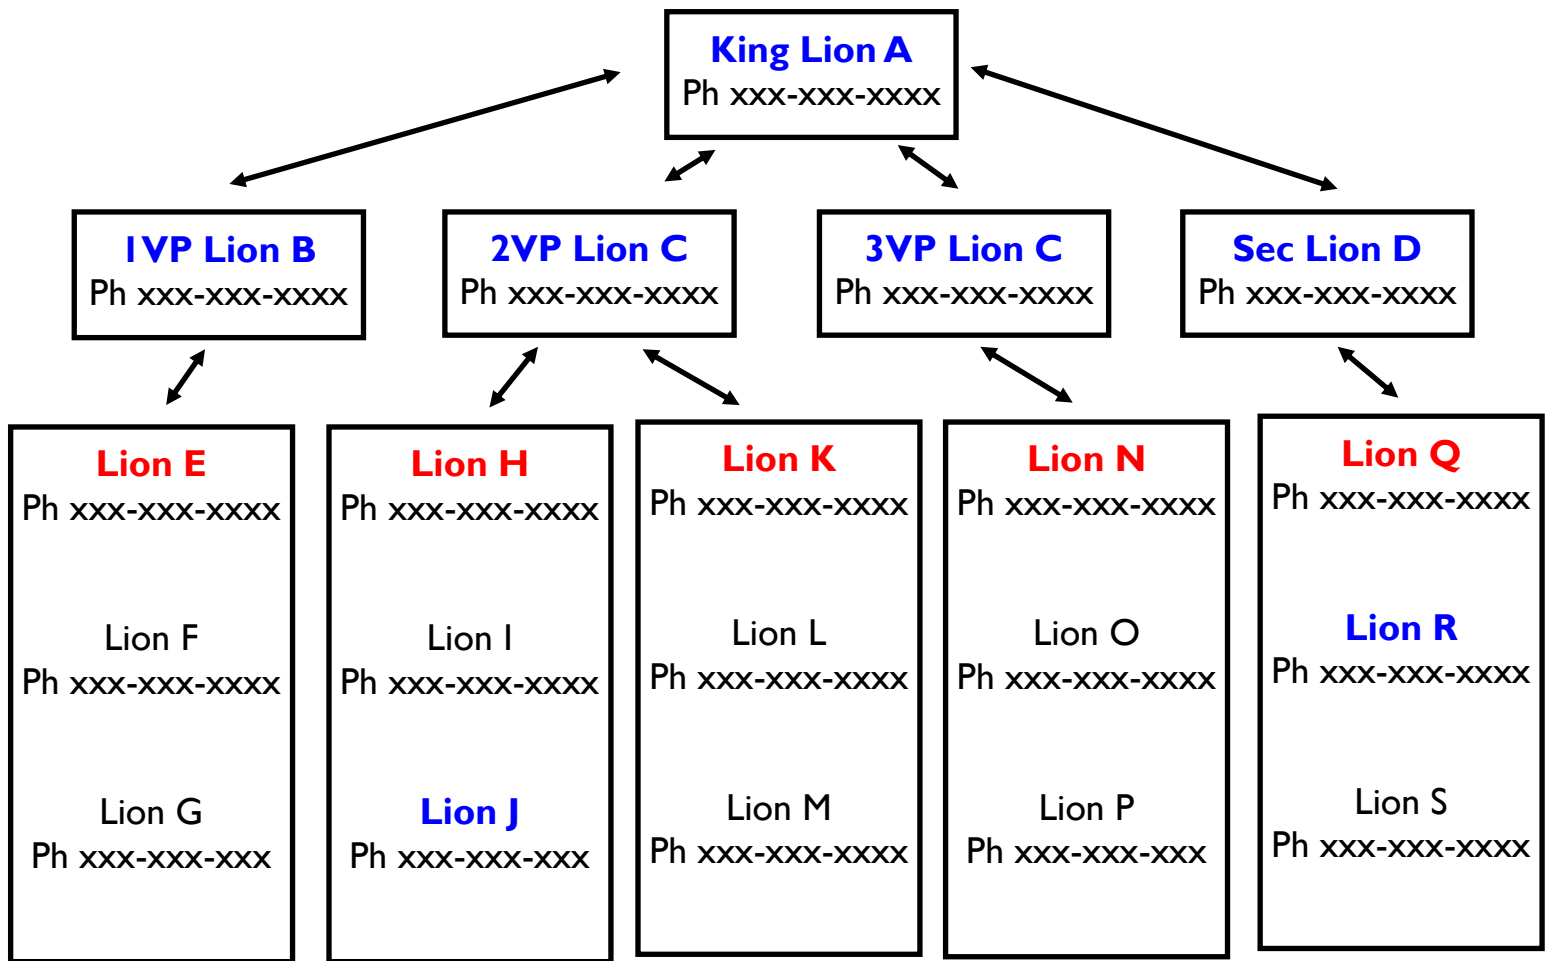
King Lion A
Ph xxx-xxx-xxxx

1VP Lion B
Ph xxx-xxx-xxxx

2VP Lion C
Ph xxx-xxx-xxxx

3VP Lion C
Ph xxx-xxx-xxxx

Sec Lion D
Ph xxx-xxx-xxxx

Lion E
Ph xxx-xxx-xxxx

Lion F
Ph xxx-xxx-xxxx

Lion G
Ph xxx-xxx-xxx

Lion H
Ph xxx-xxx-xxxx

Lion I
Ph xxx-xxx-xxxx

Lion J
Ph xxx-xxx-xxx

Lion K
Ph xxx-xxx-xxxx

Lion L
Ph xxx-xxx-xxxx

Lion M
Ph xxx-xxx-xxxx

Lion N
Ph xxx-xxx-xxxx

Lion O
Ph xxx-xxx-xxxx

Lion P
Ph xxx-xxx-xxx

Lion Q
Ph xxx-xxx-xxxx

Lion R
Ph xxx-xxx-xxxx

Lion S
Ph xxx-xxx-xxxx